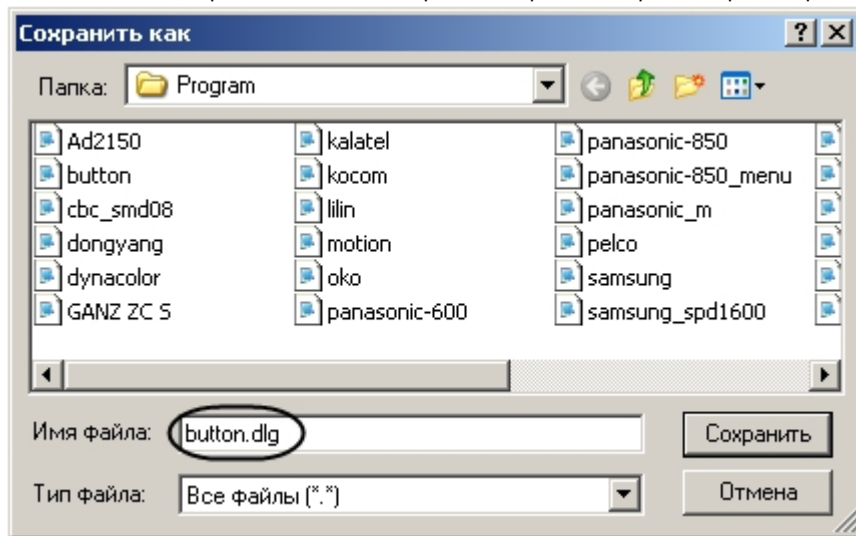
Сохранить как

? X

Папка: Program

Ad2150
button
cbc_smd08
dongyang
dynacolor
GANZ ZC S

kalatel
kocom
lilin
motion
oko
panasonic-600

panasonic-850
panasonic-850_menu
panasonic_m
pelco
samsung
samsung_spd1600

Имя файла: button.dlg

Сохранить

Тип файла: Все файлы (*.*)

Отмена